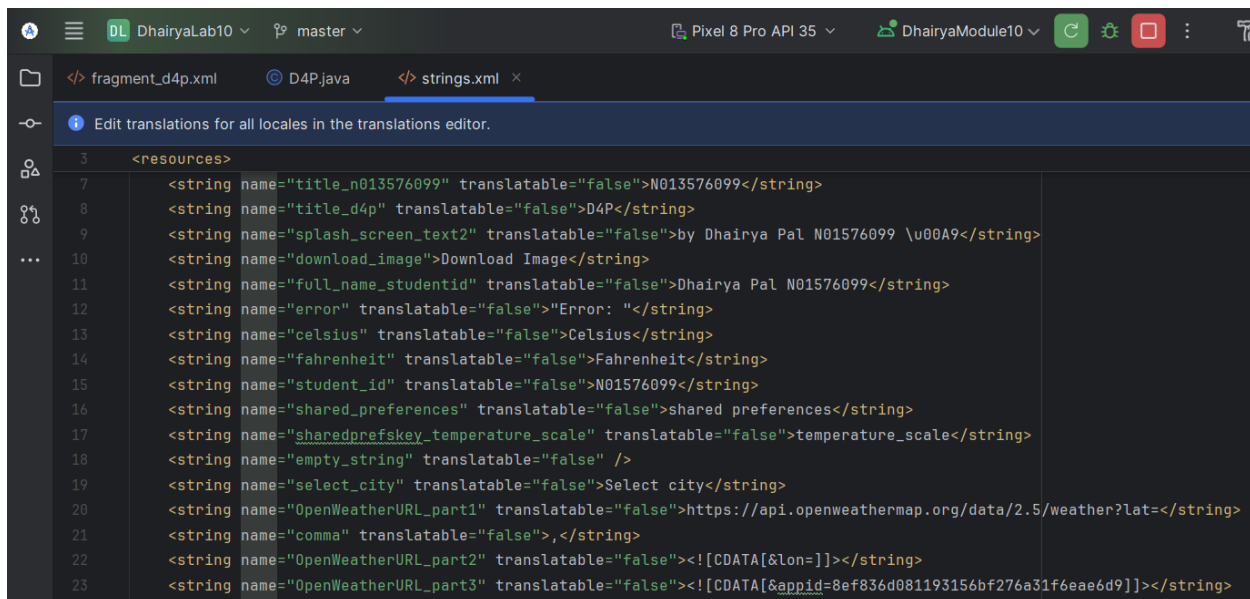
DL DhairyaLab10 master Pixel 8 Pro API 35 DhairyaModule10

fragment_d4p.xml D4P.java strings.xml ×

Edit translations for all locales in the translations editor.

3 <resources>
7 <string name="title_n013576099" translatable="false">N013576099</string>
8 <string name="title_d4p" translatable="false">D4P</string>
9 <string name="splash_screen_text2" translatable="false">by Dhairya Pal N01576099 \u00A9</string>
10 <string name="download_image">Download Image</string>
11 <string name="full_name_studentid" translatable="false">Dhairya Pal N01576099</string>
12 <string name="error" translatable="false">"Error: "</string>
13 <string name="celsius" translatable="false">Celsius</string>
14 <string name="fahrenheit" translatable="false">Fahrenheit</string>
15 <string name="student_id" translatable="false">N01576099</string>
16 <string name="shared_preferences" translatable="false">shared preferences</string>
17 <string name="sharedprefskey_temperature_scale" translatable="false">temperature_scale</string>
18 <string name="empty_string" translatable="false" />
19 <string name="select_city" translatable="false">Select city</string>
20 <string name="OpenWeatherURL_part1" translatable="false">https://api.openweathermap.org/data/2.5/weather?lat=</string>
21 <string name="comma" translatable="false">,</string>
22 <string name="OpenWeatherURL_part2" translatable="false"><![CDATA[&lon=]]></string>
23 <string name="OpenWeatherURL_part3" translatable="false"><![CDATA[&appid=8ef836d081193156bf276a31f6eae6d9]]></string>